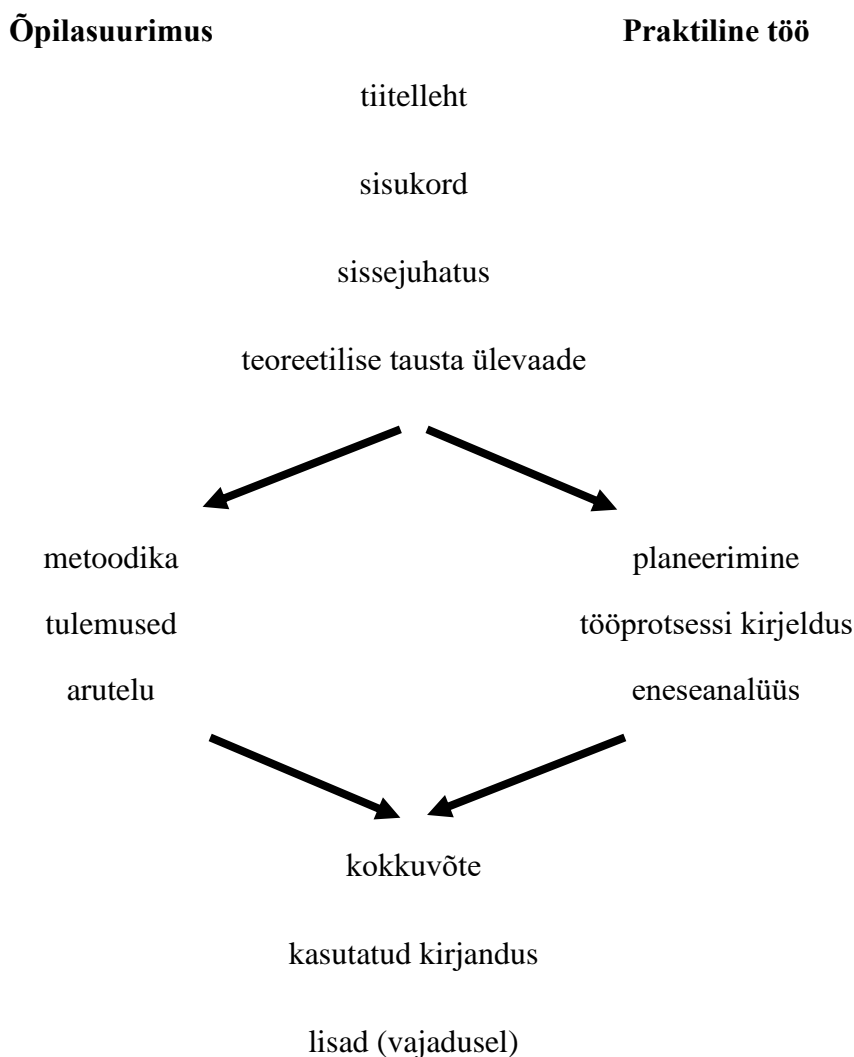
**Õpilasuurimus** **Praktiline töö**

tiitelleht

sisukord

sissejuhatus

teoreetilise tausta ülevaade

metoodika

tulemused

arutelu

planeerimine

tööprotsessi kirjeldus

eneseanalüüs

kokkuvõte

kasutatud kirjandus

lisad (vajadusel)